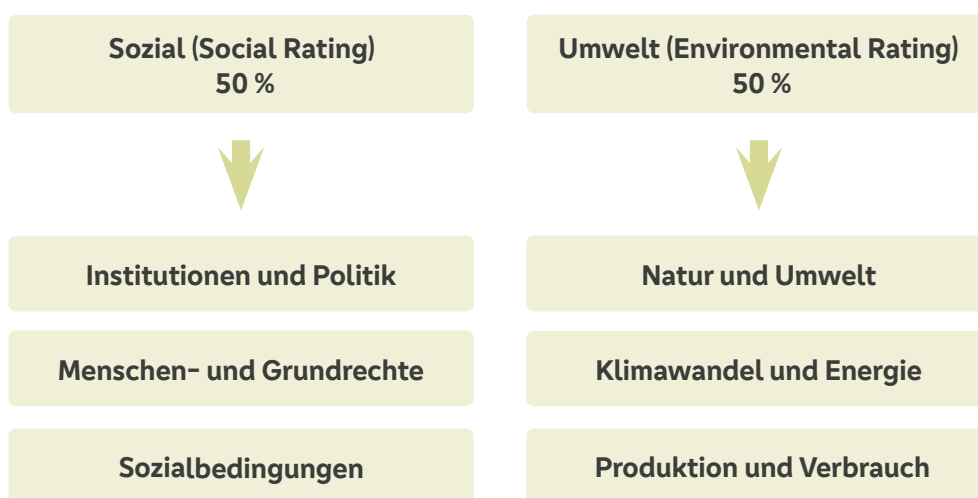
Sozial (Social Rating)
50 %

Institutionen und Politik

Menschen- und Grundrechte

Sozialbedingungen

Umwelt (Environmental Rating)
50 %

Natur und Umwelt

Klimawandel und Energie

Produktion und Verbrauch